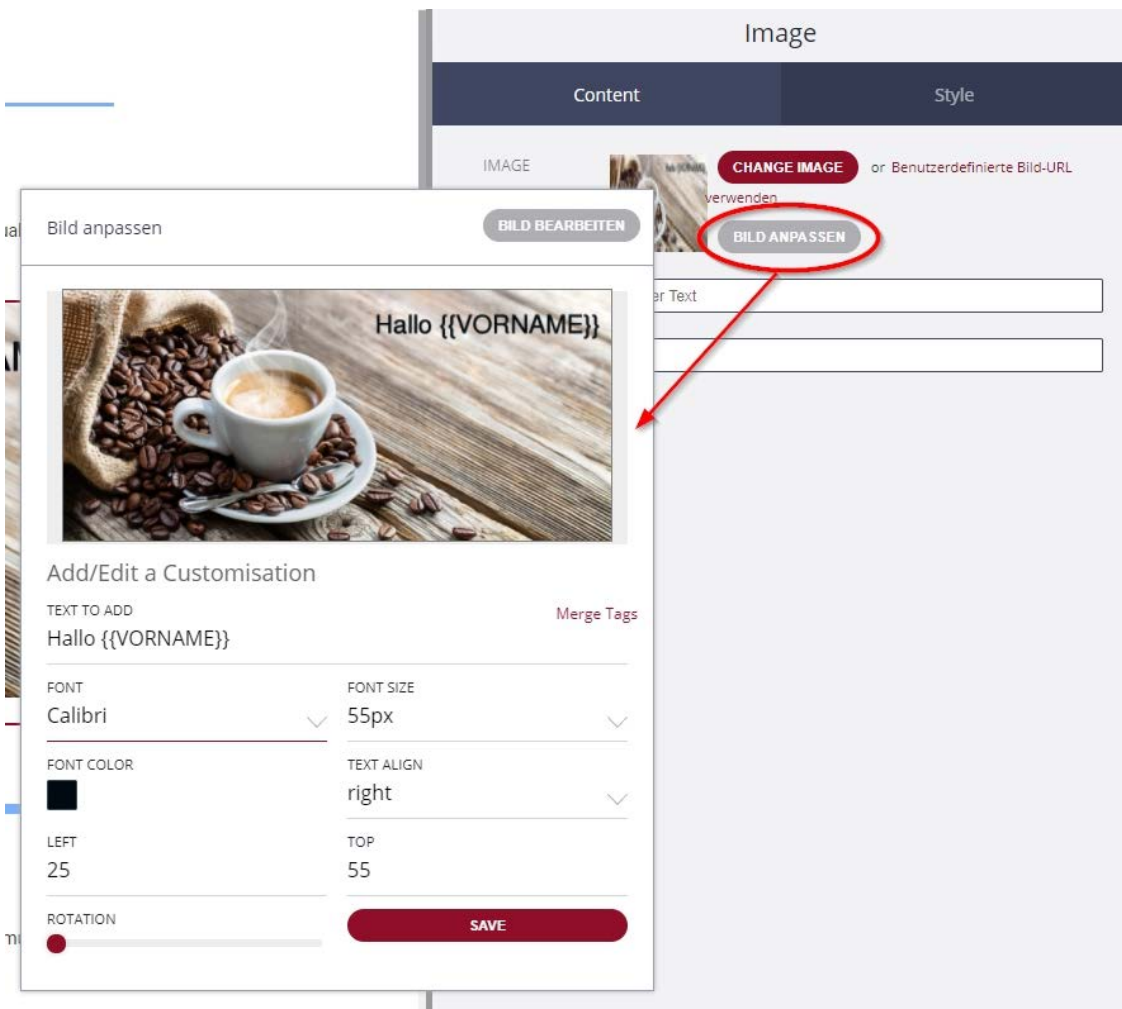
Image

Content

Style

IMAGE

CHANGE IMAGE

or Benutzerdefinierte Bild-URL verwenden

BILD ANPASSEN

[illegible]er Text

Bild anpassen

BILD BEARBEITEN

Hallo {{VORNAME}}

Add/Edit a Customisation

TEXT TO ADD

Merge Tags

Hallo {{VORNAME}}

FONT

Calibri

FONT SIZE

55px

FONT COLOR

TEXT ALIGN

right

LEFT

25

TOP

55

ROTATION

SAVE